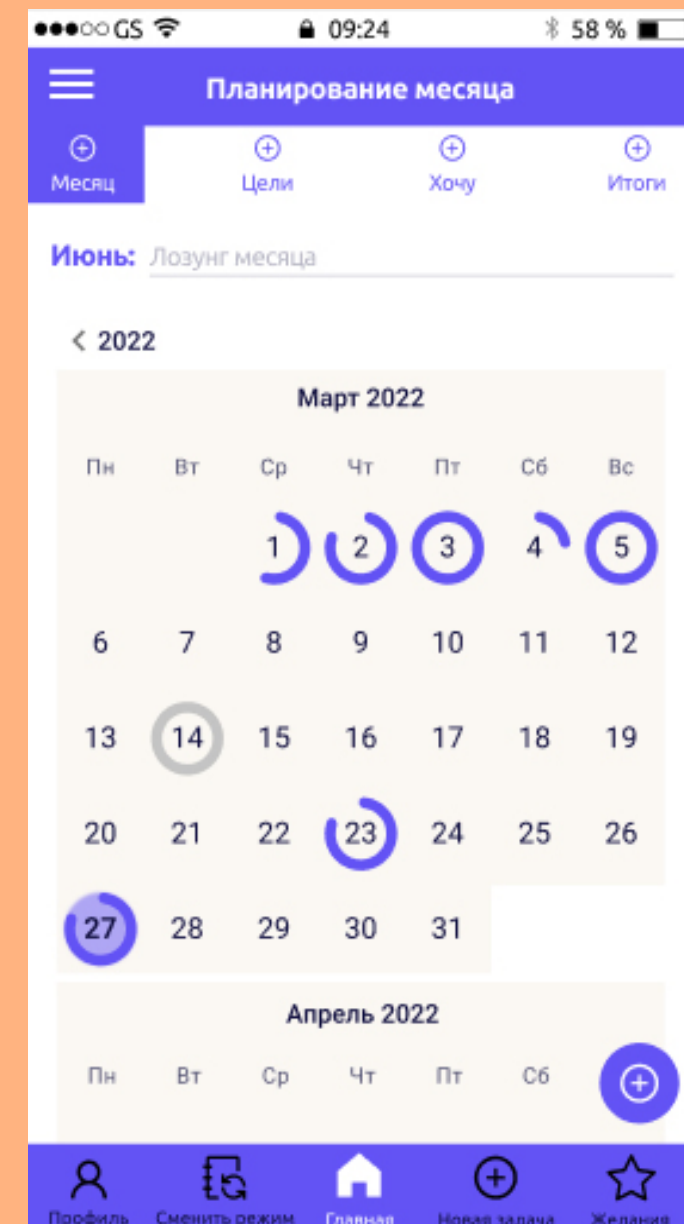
●●●○○ GS 09:24 58 %

Планирование месяца

Месяц Цели Хочу Итоги

Июнь: Лозунг месяца

< 2022

Март 2022

| Пн | Вт | Ср | Чт | Пт | Сб | Вс |
|---|---|---|---|---|---|---|
| | | 1 | 2 | 3 | 4 | 5 |
| 6 | 7 | 8 | 9 | 10 | 11 | 12 |
| 13 | 14 | 15 | 16 | 17 | 18 | 19 |
| 20 | 21 | 22 | 23 | 24 | 25 | 26 |
| 27 | 28 | 29 | 30 | 31 | | |

Апрель 2022

| Пн | Вт | Ср | Чт | Пт | Сб |
|---|---|---|---|---|---|

Профиль Сменить режим Главная Новая задача Желания